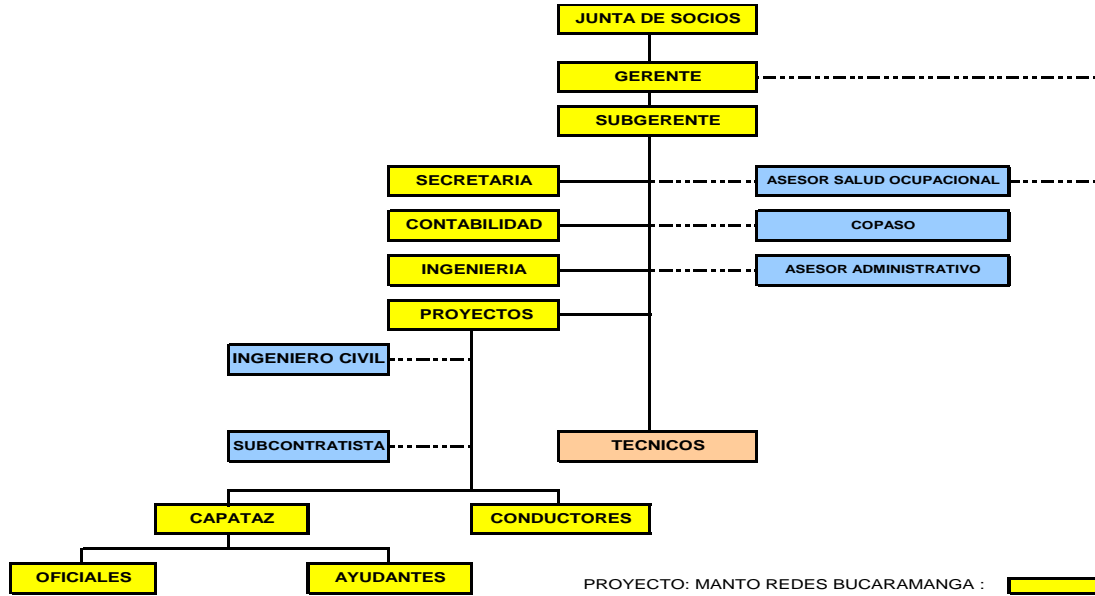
JUNTA DE SOCIOS

GERENTE

SUBGERENTE

SECRETARIA

ASESOR SALUD OCUPACIONAL

CONTABILIDAD

COPASO

INGENIERIA

ASESOR ADMINISTRATIVO

PROYECTOS

INGENIERO CIVIL

SUBCONTRATISTA

TECNICOS

CAPATAZ

CONDUCTORES

OFICIALES

AYUDANTES

PROYECTO: MANTO REDES BUCARAMANGA :